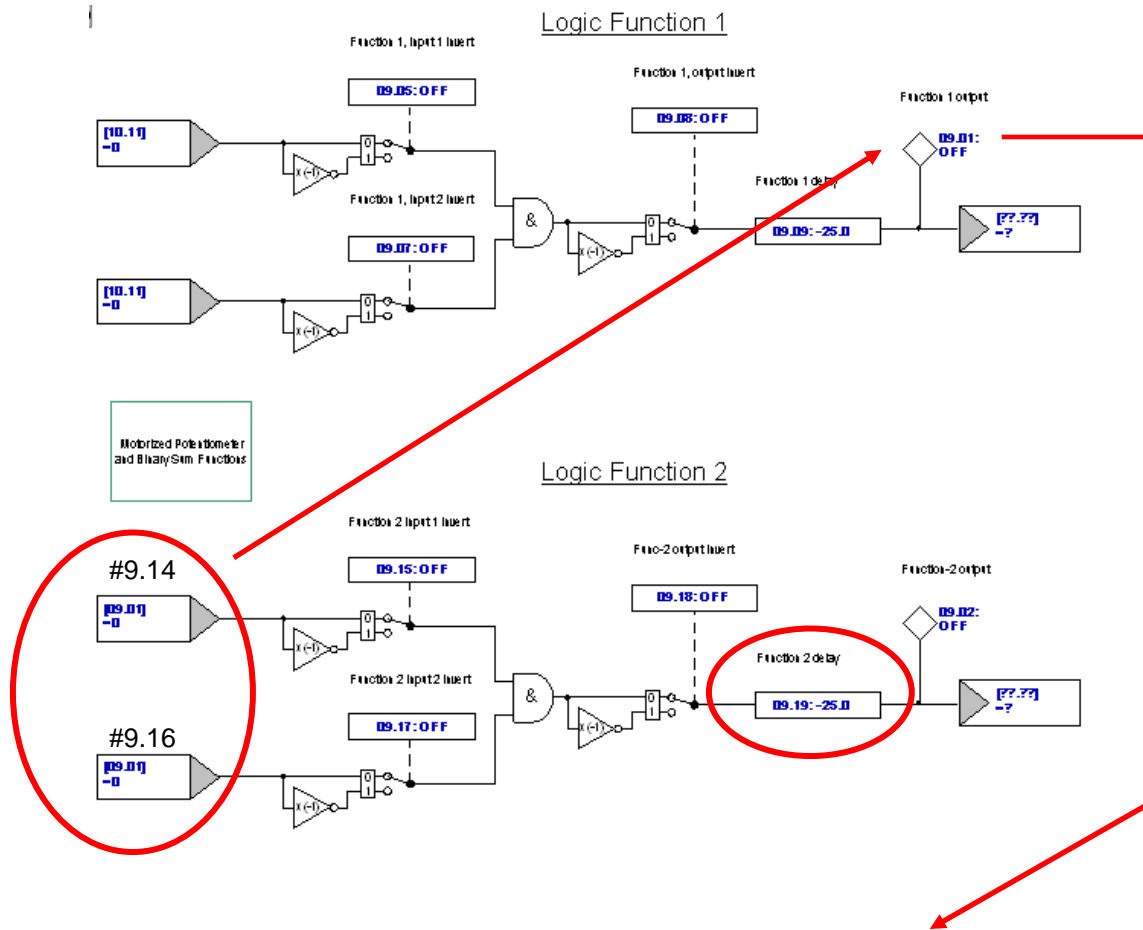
Logic Function 1

Function 1, input 1 invert

09.05: OFF

Function 1, output invert

09.08: OFF

Function 1 output

[10.11]
~0

09.01:
OFF

Function 1 delay

Function 1, input 2 invert

09.09: -25.0

[??.??]
~?

09.07: OFF

[10.11]
~0

x(-1)

0
1

&

Motorized Potentiometer and Binary Sum Functions

Logic Function 2

#9.14

Function 2 input 1 invert

09.15: OFF

Func-2 output invert

09.18: OFF

Function-2 output

[09.01]
~0

09.02:
OFF

Function 2 delay

Function 2 input 2 invert

09.19: -25.0

[??.??]
~?

#9.16

09.17: OFF

[09.01]
~0